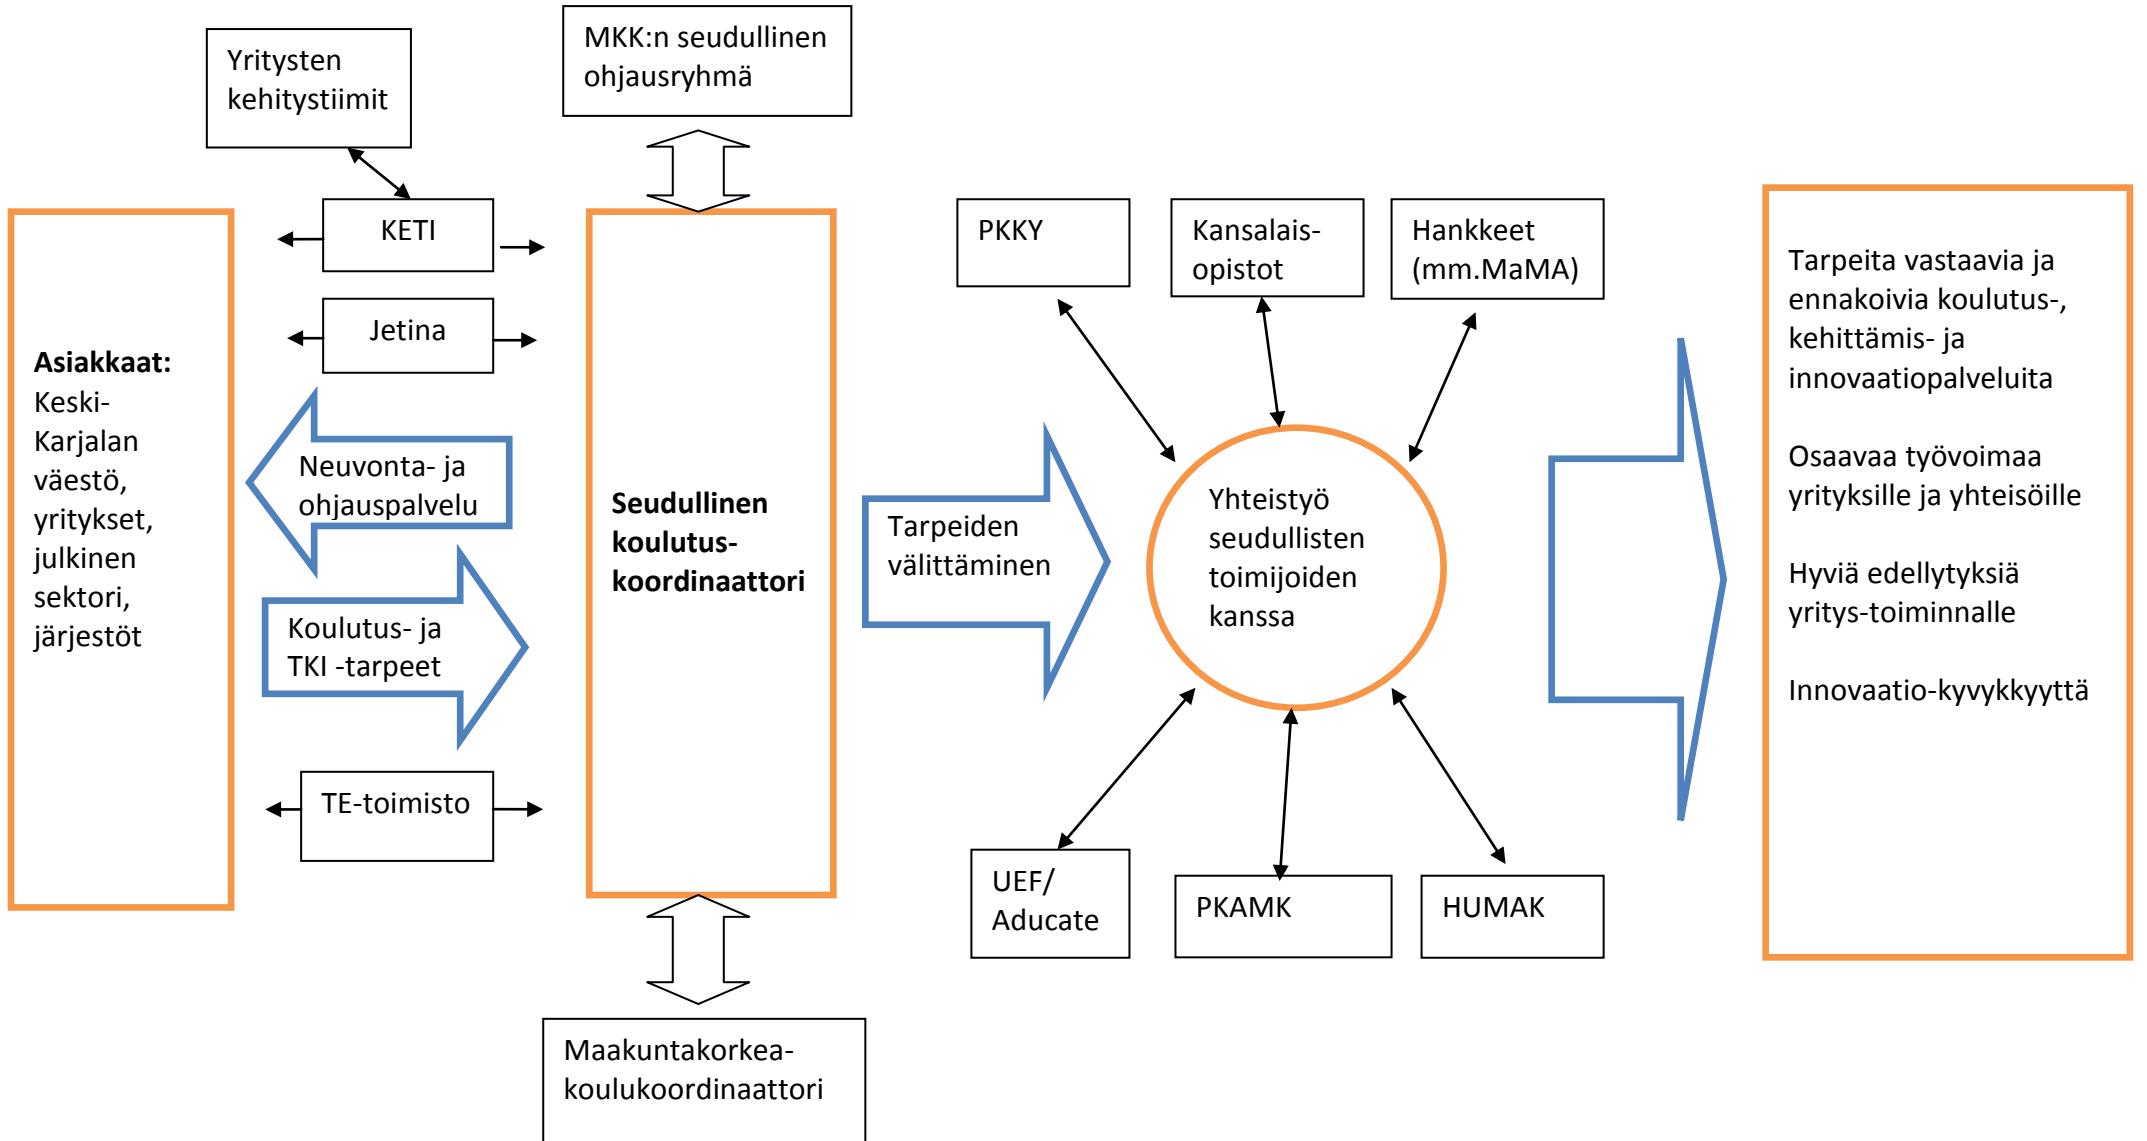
Yritysten kehitystiimit

MKK:n seudullinen ohjausryhmä

KETI

Jetina

Asiakkaat: Keski-Karjalan väestö, yritykset, julkinen sektori, järjestöt

Neuvonta- ja ohjauspalvelu

Koulutus- ja TKI -tarpeet

TE-toimisto

Seudullinen koulutus-koordinaattori

Maakuntakorkea-koulukoordinaattori

Tarpeiden välittäminen

PKKY

Kansalais-opistot

Hankkeet (mm.MaMA)

Yhteistyö seudullisten toimijoiden kanssa

UEF/ Aducate

PKAMK

HUMAK

Tarpeita vastaavia ja ennakoivia koulutus-, kehittämis- ja innovaatiopalveluita

Osaavaa työvoimaa yrityksille ja yhteisöille

Hyviä edellytyksiä yritys-toiminnalle

Innovaatio-kyvykkyyttä